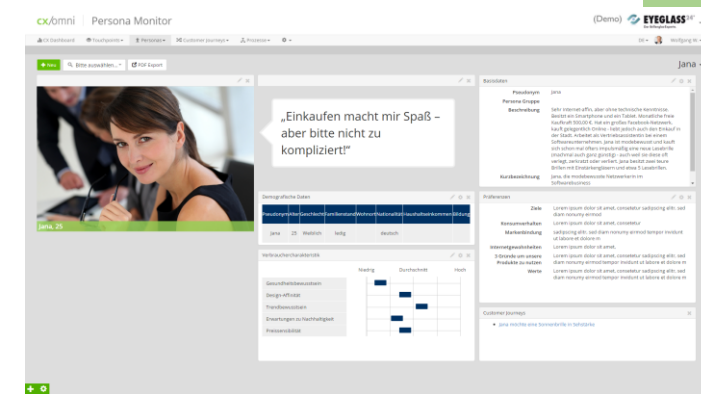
cx/omni | Persona Monitor

(Demo) EYEGLASS24

CX Dashboard | Touchpoints | Personas | Customer Journeys | Prozesse

DE | Wolfgang W.

+ Neu | Bitte auswählen... | PDF Export

Jana

Jana, 25

„Einkaufen macht mir Spaß – aber bitte nicht zu kompliziert!"

Basisdaten

| | |
|---|---|
| Pseudonym | Jana |
| Persona Gruppe | |
| Beschreibung | Sehr Internet affin, aber ohne technische Kenntnisse. Besitzt ein Smartphone und ein Tablet. Monatliche freie Kaufkraft 500,00 €. Hat ein großes Facebook-Netzwerk, kauft gelegentlich Online - liebt jedoch auch den Einkauf in der Stadt. Arbeitet als Vertriebsassistentin bei einem Softwareunternehmen. Jana ist modebewusst und kauft sich schon mal öfters impulsmäßig eine neue Lesebrille (machmal auch ganz günstig) - auch weil sie diese oft verlegt, verlässt oder verliert. Jana besitzt zwei teure Brillen mit Entspiegelung und etwa 5 Lesebrillen. |
| Kurzbezeichnung | Jana, die modebewusste Assistentin im Softwarebusiness |

Demografische Daten

| Pseudonym | Alter | Geschlecht | Familienstand | Wohnort | Nationalität | Haushaltseinkommen | Bildung |
|---|---|---|---|---|---|---|---|
| Jana | 25 | Weiblich | ledig | | deutsch | | |

Präferenzen

| | |
|---|---|
| Ziele | Lorem ipsum dolor sit amet, consetetur sadipscing elitr, sed diam nonumy eirmod |
| Konsumverhalten | Lorem ipsum dolor sit amet, consetetur |
| Markenbindung | sadipscing elitr, sed diam nonumy eirmod tempor invidunt ut labore et dolore m |
| Internetgewohnheiten | Lorem ipsum dolor sit amet. |
| 3 Gründe um unsere Produkte zu nutzen | Lorem ipsum dolor sit amet, consetetur sadipscing elitr, sed diam nonumy eirmod tempor invidunt ut labore et dolore m |
| Werte | Lorem ipsum dolor sit amet, consetetur sadipscing elitr, sed diam nonumy eirmod tempor invidunt ut labore et dolore m |

Verbrauchercharakteristik

Niedrig | Durchschnitt | Hoch

Gesundheitsbewusstsein
Design-Affinität
Trendbewusstsein
Erwartungen zu Nachhaltigkeit
Preissensibilität

Customer Journeys

Jana möchte eine Sonnenbrille in Sehstärke